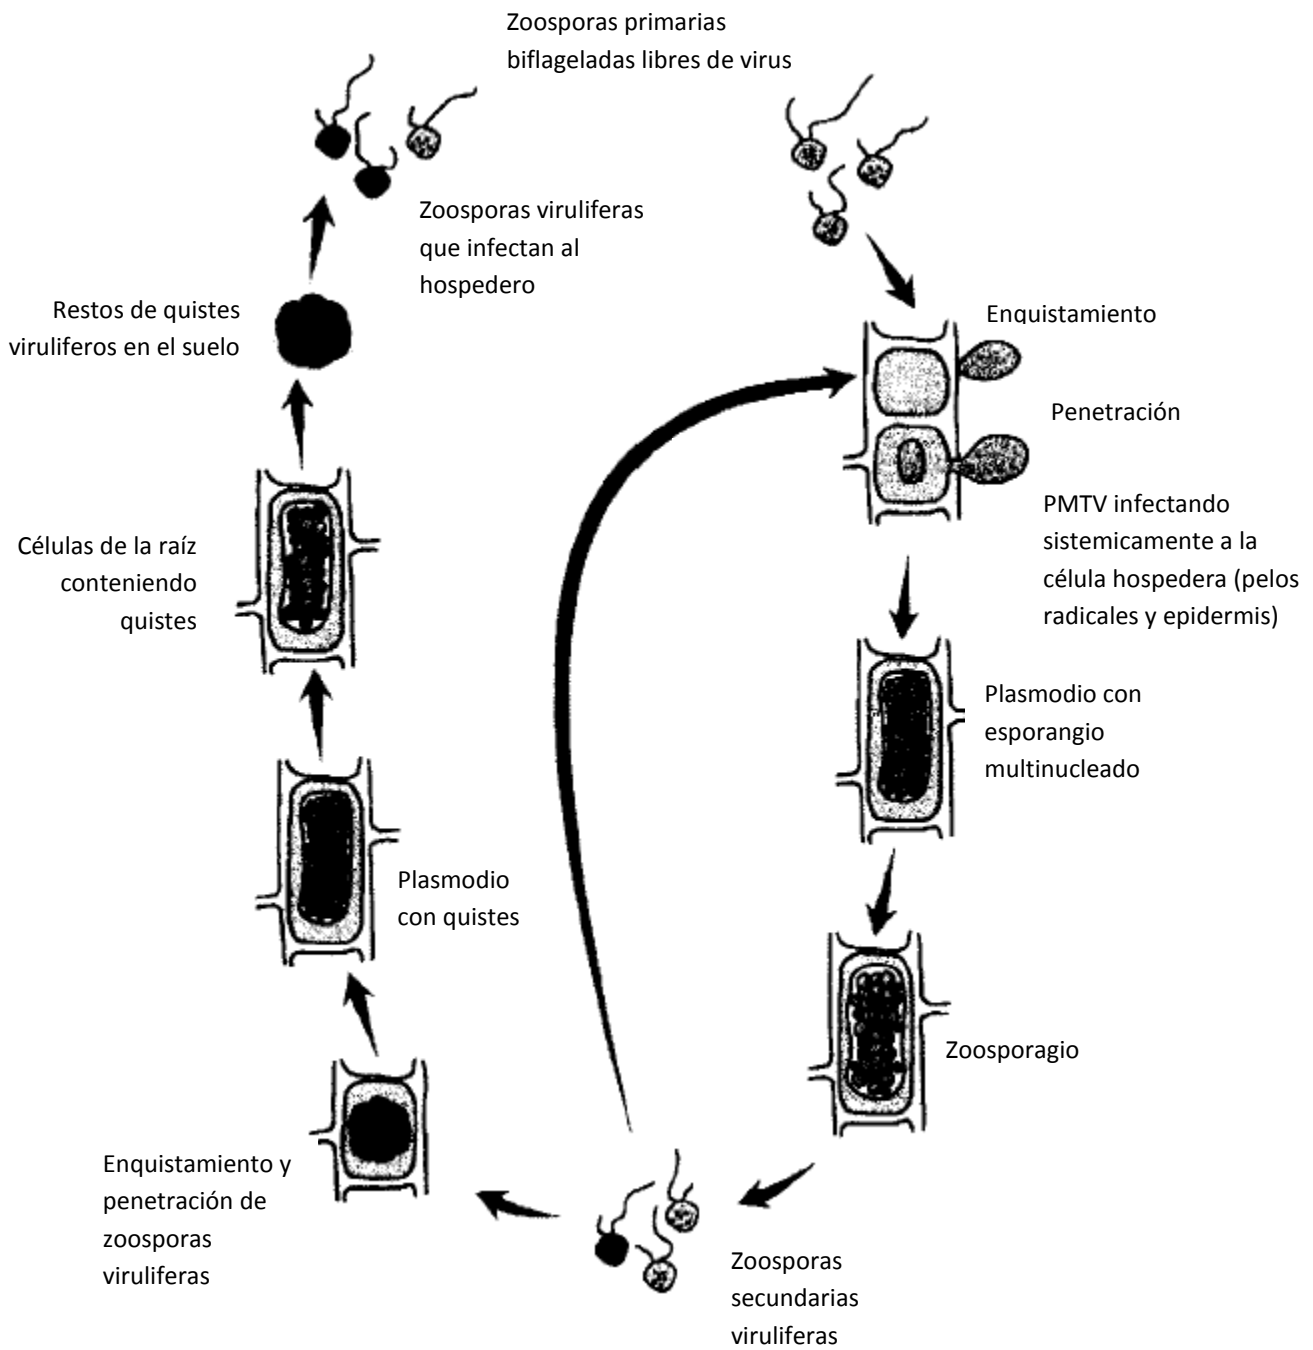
Zoosporas primarias biflageladas libres de virus

Zoosporas viruliferas que infectan al hospedero

Restos de quistes viruliferos en el suelo

Enquistamiento

Penetración

PMTV infectando sistemicamente a la célula hospedera (pelos radicales y epidermis)

Células de la raíz conteniendo quistes

Plasmodio con esporangio multinucleado

Plasmodio con quistes

Zoosporagio

Enquistamiento y penetración de zoosporas viruliferas

Zoosporas secundarias viruliferas